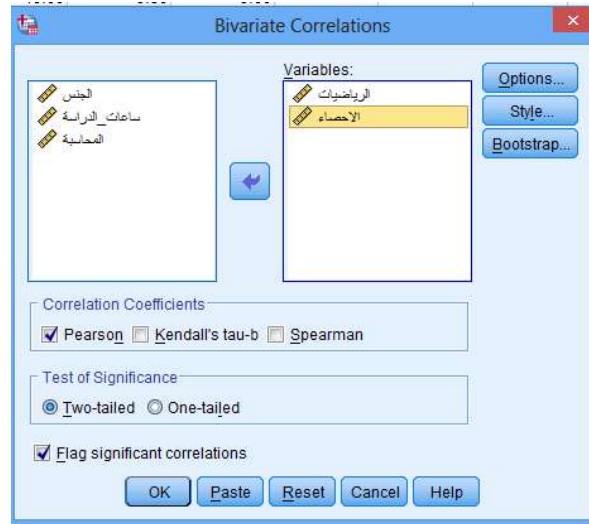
Bivariate Correlations

الجنس
ساعات_الدراسة
المحاسبة

Variables:
الرياضيات
الاحصاء

Options...
Style...
Bootstrap...

Correlation Coefficients
Pearson
Kendall's tau-b
Spearman

Test of Significance
Two-tailed
One-tailed

Flag significant correlations

OK
Paste
Reset
Cancel
Help